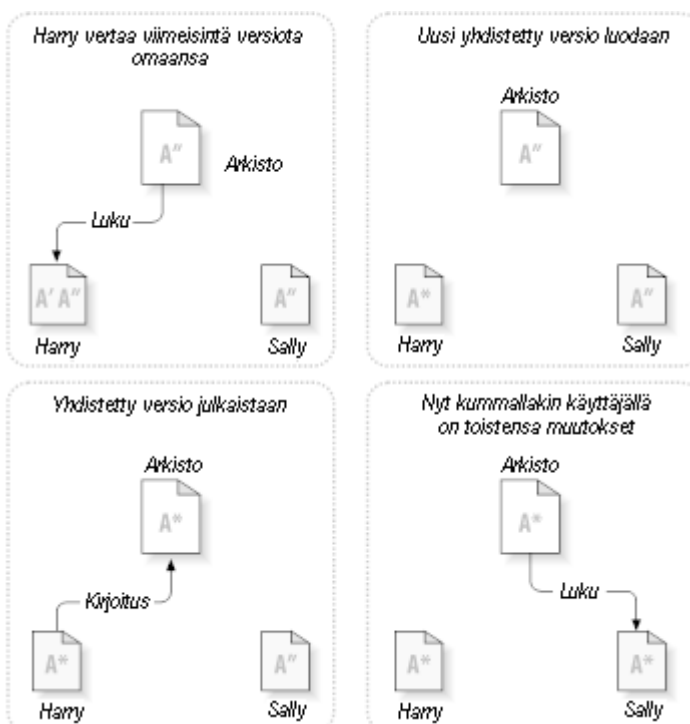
Harry vertaa viimeisintä versiota omaansa

A"

Arkisto

Luku

A' A"

Harry

A"

Sally

Uusi yhdistetty versio luodaan

Arkisto

A"

A*

Harry

A"

Sally

Yhdistetty versio julkaistaan

Arkisto

A*

Kirjoitus

A*

Harry

A"

Sally

Nyt kummallakin käyttäjällä on toistensa muutokset

Arkisto

A*

Luku

A*

Harry

A*

Sally